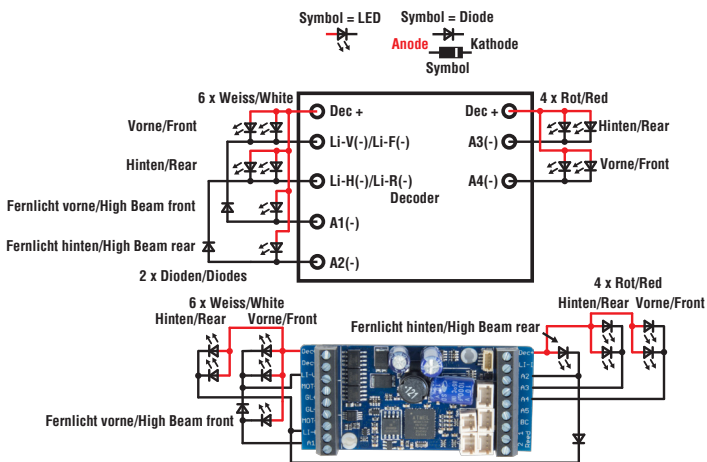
Symbol = LED

Symbol = Diode

Anode

Kathode

Symbol

6 x Weiss/White

Dec +

Dec +

4 x Rot/Red

Vorne/Front

Li-V(-)/Li-F(-)

A3(-)

Hinten/Rear

Hinten/Rear

Vorne/Front

Li-H(-)/Li-R(-)

A4(-)

Fernlicht vorne/High Beam front

Decoder

A1(-)

Fernlicht hinten/High Beam rear

A2(-)

2 x Dioden/Diodes

4 x Rot/Red

6 x Weiss/White

Hinten/Rear

Vorne/Front

Hinten/Rear

Vorne/Front

Fernlicht hinten/High Beam rear

Fernlicht vorne/High Beam front

Dec+

Dec+

LI-V

MOT

GL

GL

MOT

LI-H

A1

Dec+

LI-I

A2

A3

A4

A5

BC

+

-

121